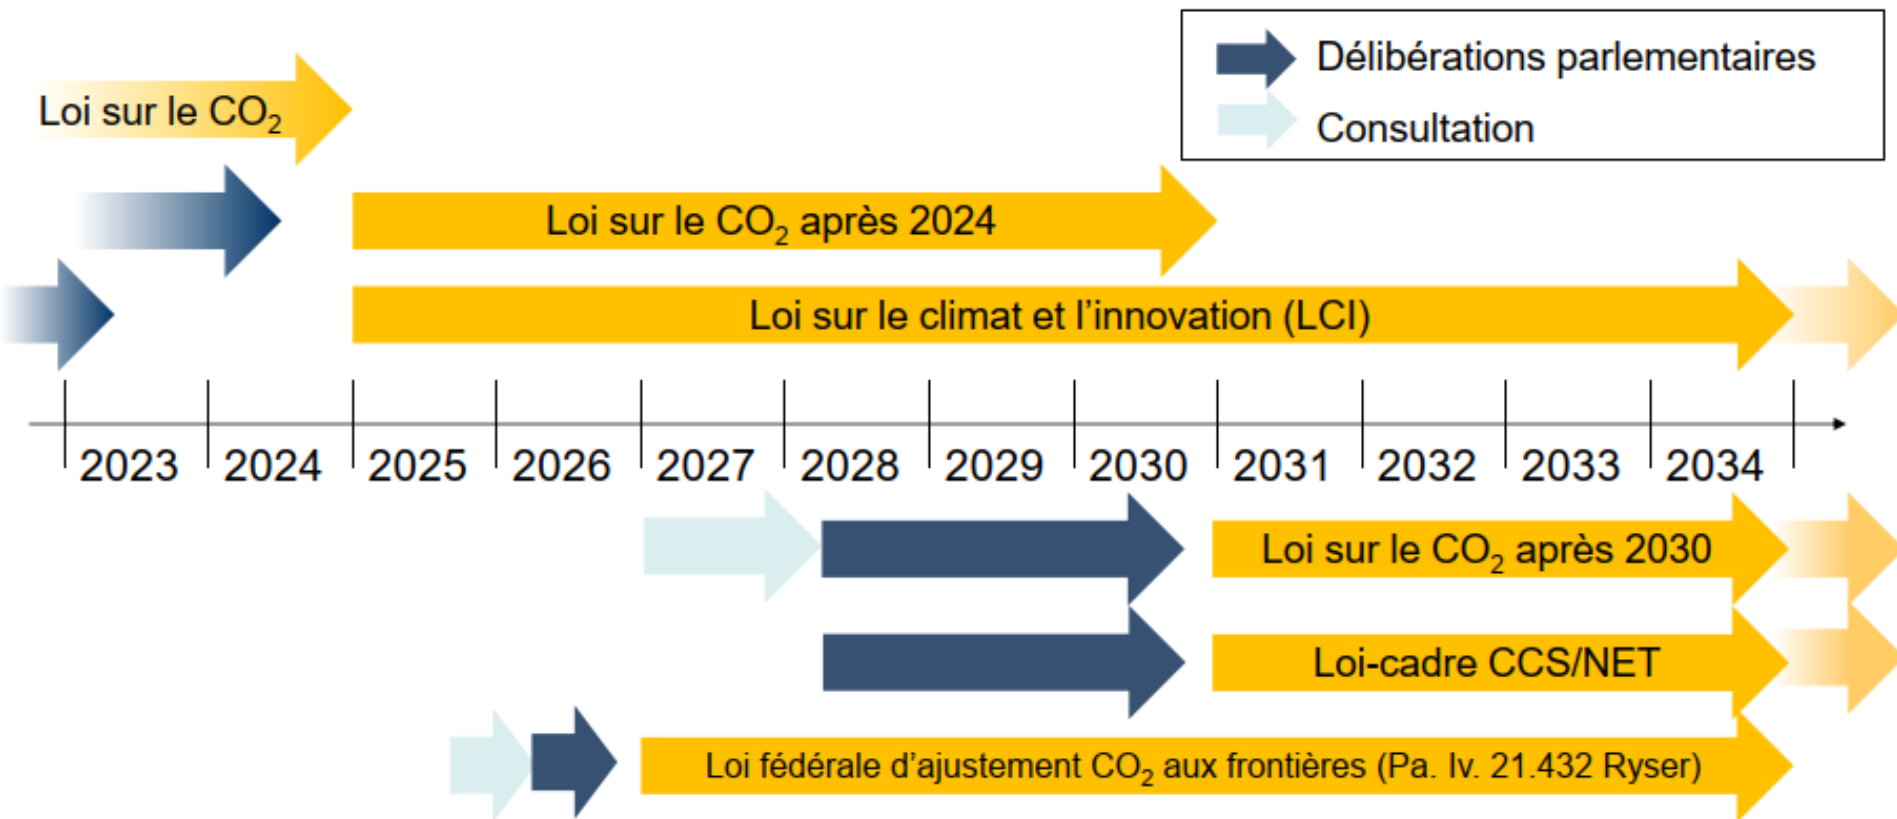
Délibérations parlementaires
Consultation

Loi sur le $CO_2$

Loi sur le $CO_2$ après 2024

Loi sur le climat et l’innovation (LCI)

2023 2024 2025 2026 2027 2028 2029 2030 2031 2032 2033 2034

Loi sur le $CO_2$ après 2030

Loi-cadre CCS/NET

Loi fédérale d’ajustement $CO_2$ aux frontières (Pa. Iv. 21.432 Ryser)